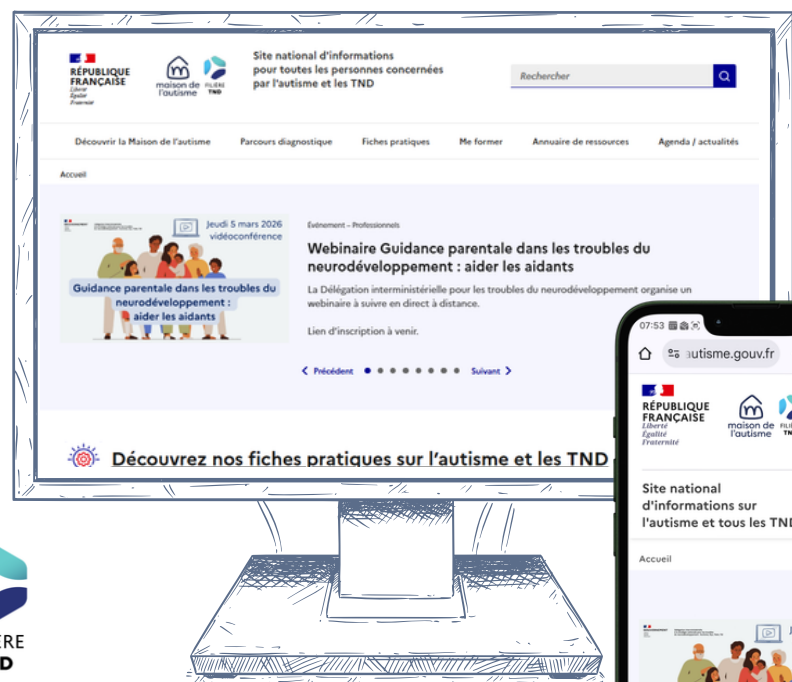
RÉPUBLIQUE FRANÇAISE
Liberté
Égalité
Fraternité

maison de l'autisme FILIÈRE TND

Site national d'informations pour toutes les personnes concernées par l'autisme et les TND

Rechercher

Découvrir la Maison de l'autisme Parcours diagnostique Fiches pratiques Me former Annuaire de ressources Agenda / actualités

Accueil

Jeudi 5 mars 2026 vidéoconférence

Guidance parentale dans les troubles du neurodéveloppement : aider les aidants

Événement – Professionnels

Webinaire Guidance parentale dans les troubles du neurodéveloppement : aider les aidants

La Délégation interministérielle pour les troubles du neurodéveloppement organise un webinaire à suivre en direct à distance.

Lien d'inscription à venir.

Précédent Suivant

Découvrez nos fiches pratiques sur l'autisme et les TND

07:53

autisme.gouv.fr

RÉPUBLIQUE FRANÇAISE
Liberté
Égalité
Fraternité

maison de l'autisme FILIÈRE TND

Site national d'informations sur l'autisme et tous les TND

Accueil

ÈRE
D